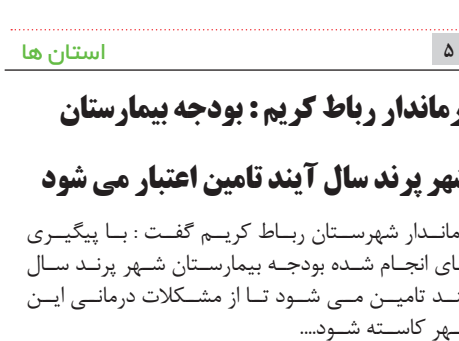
استان ها ۵

رماندار رباط کریم : بودجه بیمارستان

شهر پرند سال آیند تامین اعتبار می شود

ماندار شهرستان رباط کریم گفت : با پیگیری ای انجام شده بودجه بیمارستان شهر پرند سال ند تامین می شود تا از مشکلات درمانی این بهر کاسته شود....